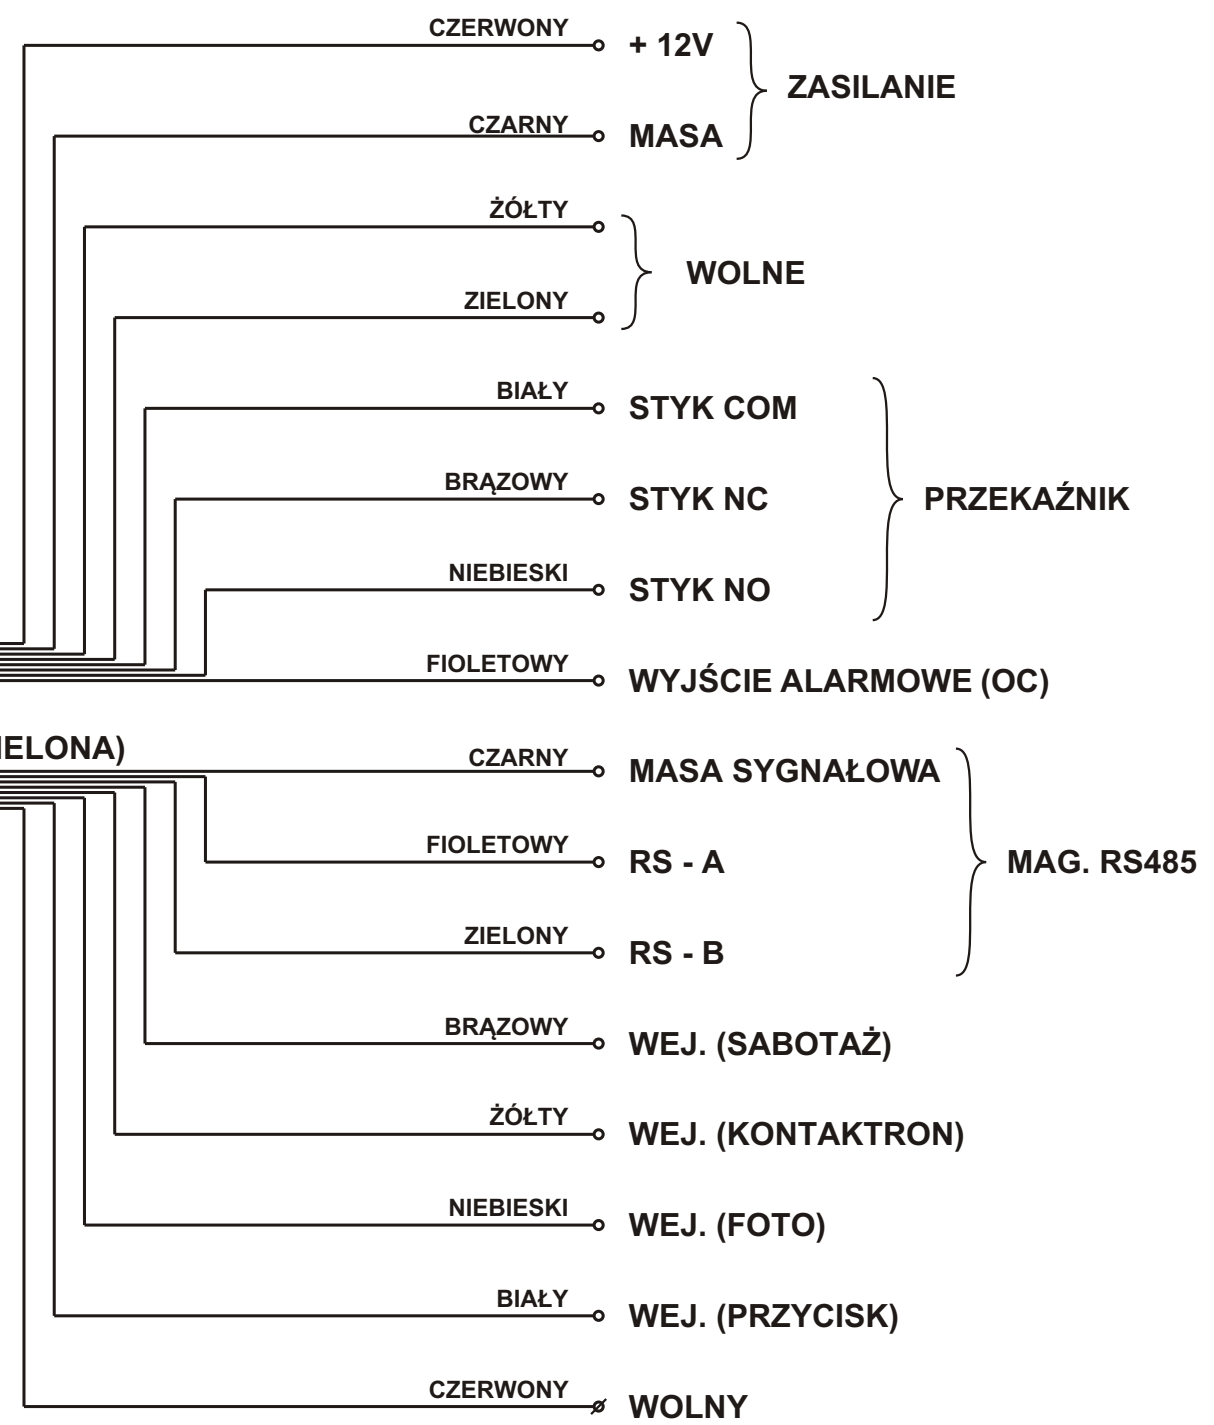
CZERWONY + 12V
CZARNY MASA
ZASILANIE

ŻÓŁTY
ZIELONY
WOLNE

BIAŁY STYK COM
BRĄZOWY STYK NC
NIEBIESKI STYK NO
PRZEKAŹNIK

FIOLETOWY WYJŚCIE ALARMOWE (OC)

IELONA)

CZARNY MASA SYGNAŁOWA
FIOLETOWY RS - A
ZIELONY RS - B
MAG. RS485

BRĄZOWY WEJ. (SABOTAŻ)
ŻÓŁTY WEJ. (KONTAKTRON)
NIEBIESKI WEJ. (FOTO)
BIAŁY WEJ. (PRZYCISK)
CZERWONY WOLNY